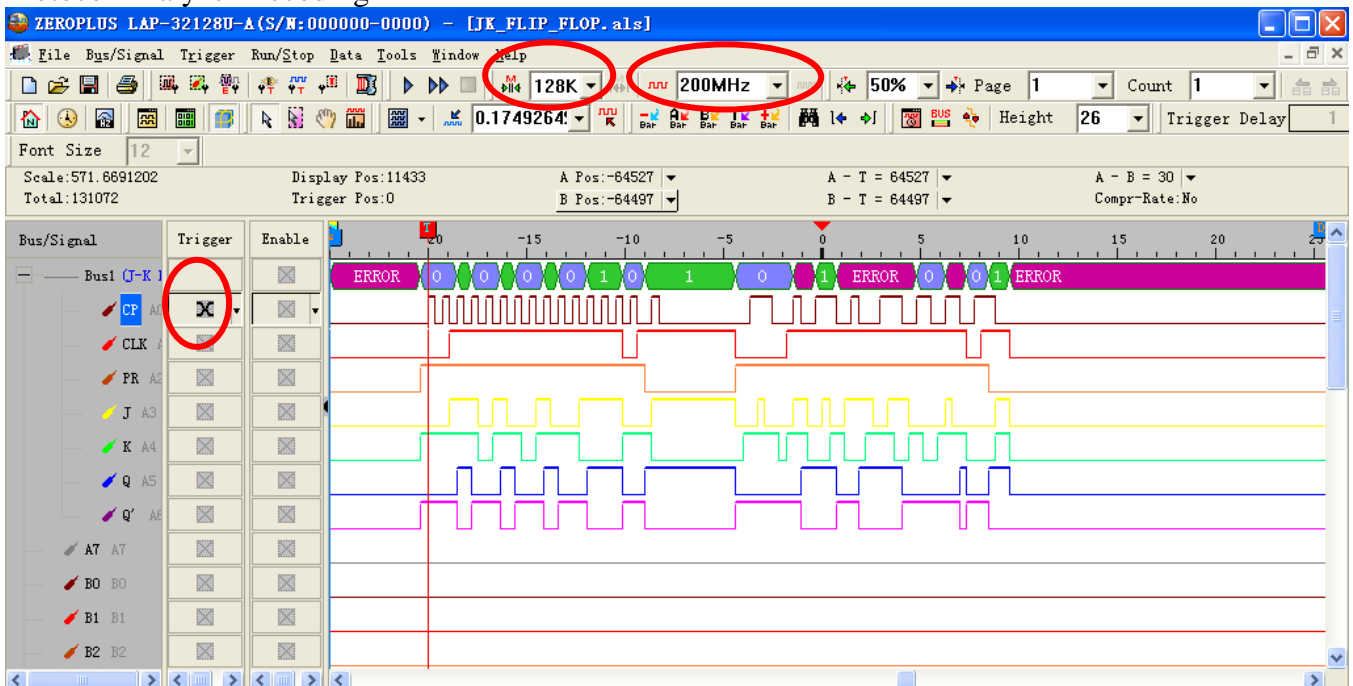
ZEROPLUS LAP-32128U-A(S/N:000000-0000) - [JK_FLIP_FLOP.als]

File Bus/Signal Trigger Run/Stop Data Tools Window Help

128K 200MHz 50% Page 1 Count 1

0.1749264 Height 26 Trigger Delay 1

Font Size 12

Scale:571.6691202 Display Pos:11433 A Pos:-64527 A - T = 64527 A - B = 30
Total:131072 Trigger Pos:0 B Pos:-64497 B - T = 64497 Compr-Rate:No

Bus/Signal Trigger Enable

-20 -15 -10 -5 0 5 10 15 20

ERROR 0 0 0 0 1 0 1 0 1 ERROR 0 0 1 ERROR

Bus1 (J-K 1
CP A0
CLK A1
PR A2
J A3
K A4
Q A5
Q' A6
A7 A7
B0 B0
B1 B1
B2 B2